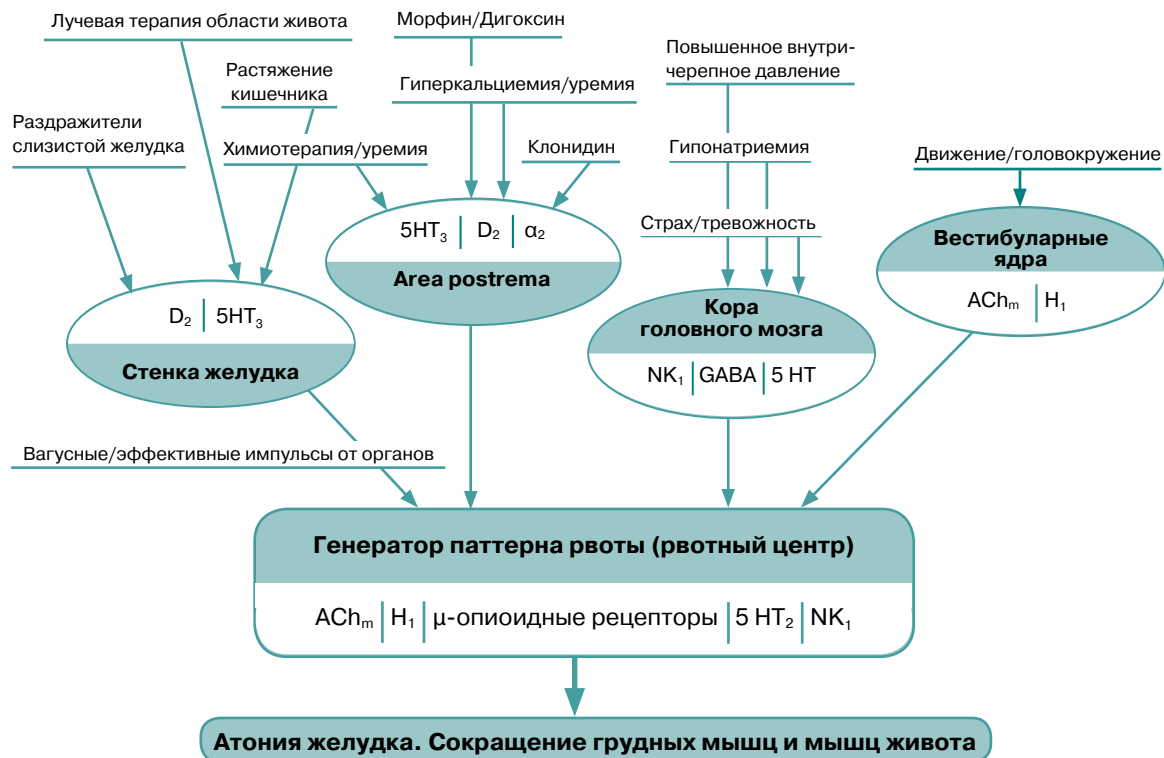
Лучевая терапия области живота

Морфин/Дигоксин

Повышенное внутричерепное давление

Растяжение кишечника

Гиперкальциемия/уремия

Раздражители слизистой желудка

Химиотерапия/уремия

Клонидин

Гипонатриемия

Движение/головокружение

Страх/тревожность

$5HT_3$ | $D_2$ | $\alpha_2$

Area postrema

Вестибулярные ядра

$ACh_m$ | $H_1$

$D_2$ | $5HT_3$

Кора головного мозга

Стенка желудка

$NK_1$ | GABA | 5 HT

Вагусные/эффективные импульсы от органов

Генератор паттерна рвоты (рвотный центр)

$ACh_m$ | $H_1$ | μ-опиоидные рецепторы | 5 $HT_2$ | $NK_1$

Атония желудка. Сокращение грудных мышц и мышц живота